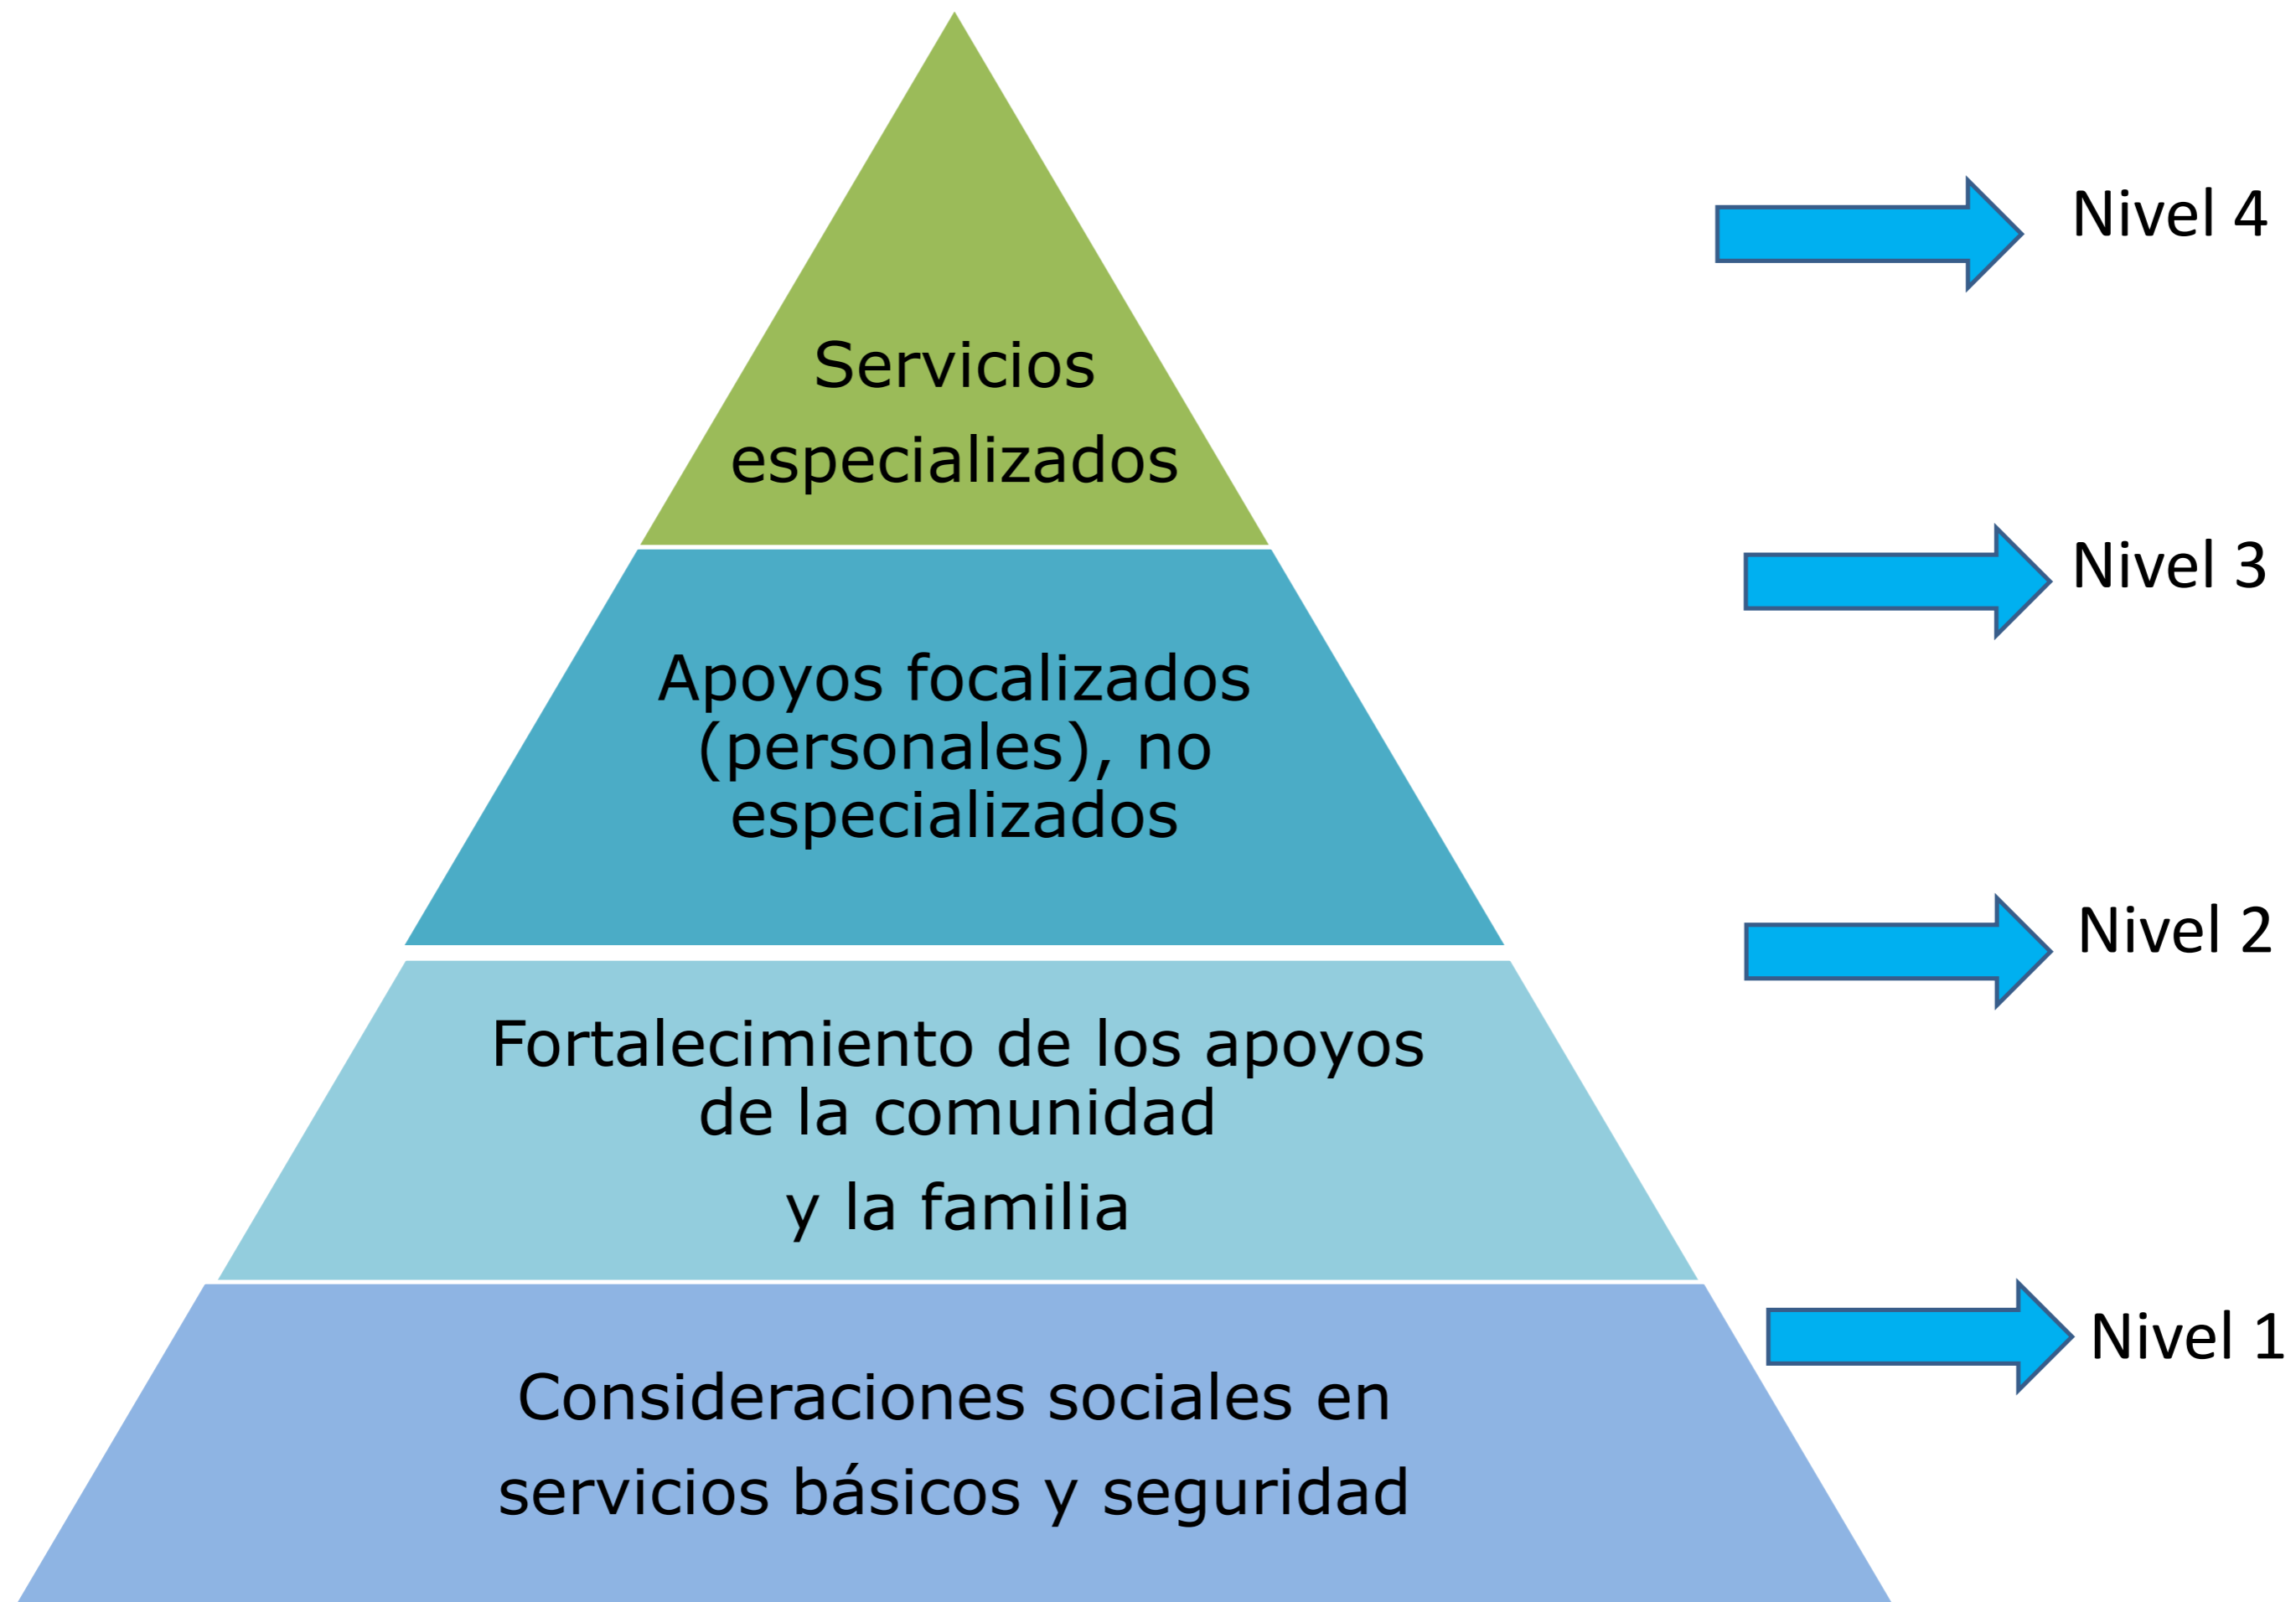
Servicios especializados

Nivel 4

Apoyos focalizados (personales), no especializados

Nivel 3

Fortalecimiento de los apoyos de la comunidad y la familia

Nivel 2

Consideraciones sociales en servicios básicos y seguridad

Nivel 1